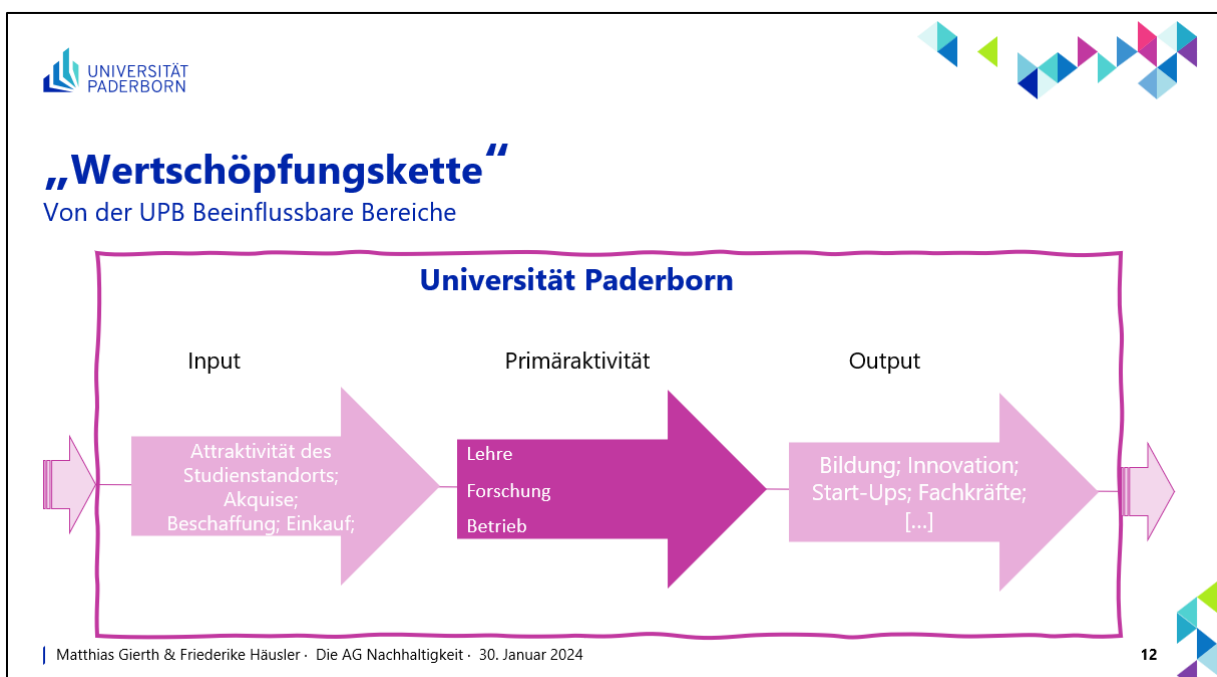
UNIVERSITÄT PADERBORN

„Wertschöpfungskette“

Von der UPB Beeinflussbare Bereiche

Universität Paderborn

Input

Primäraktivität

Output

Attraktivität des Studienstandorts; Akquise; Beschaffung; Einkauf;

Lehre

Forschung

Betrieb

Bildung; Innovation; Start-Ups; Fachkräfte; […]

Matthias Gierth & Friederike Häusler · Die AG Nachhaltigkeit · 30. Januar 2024

12